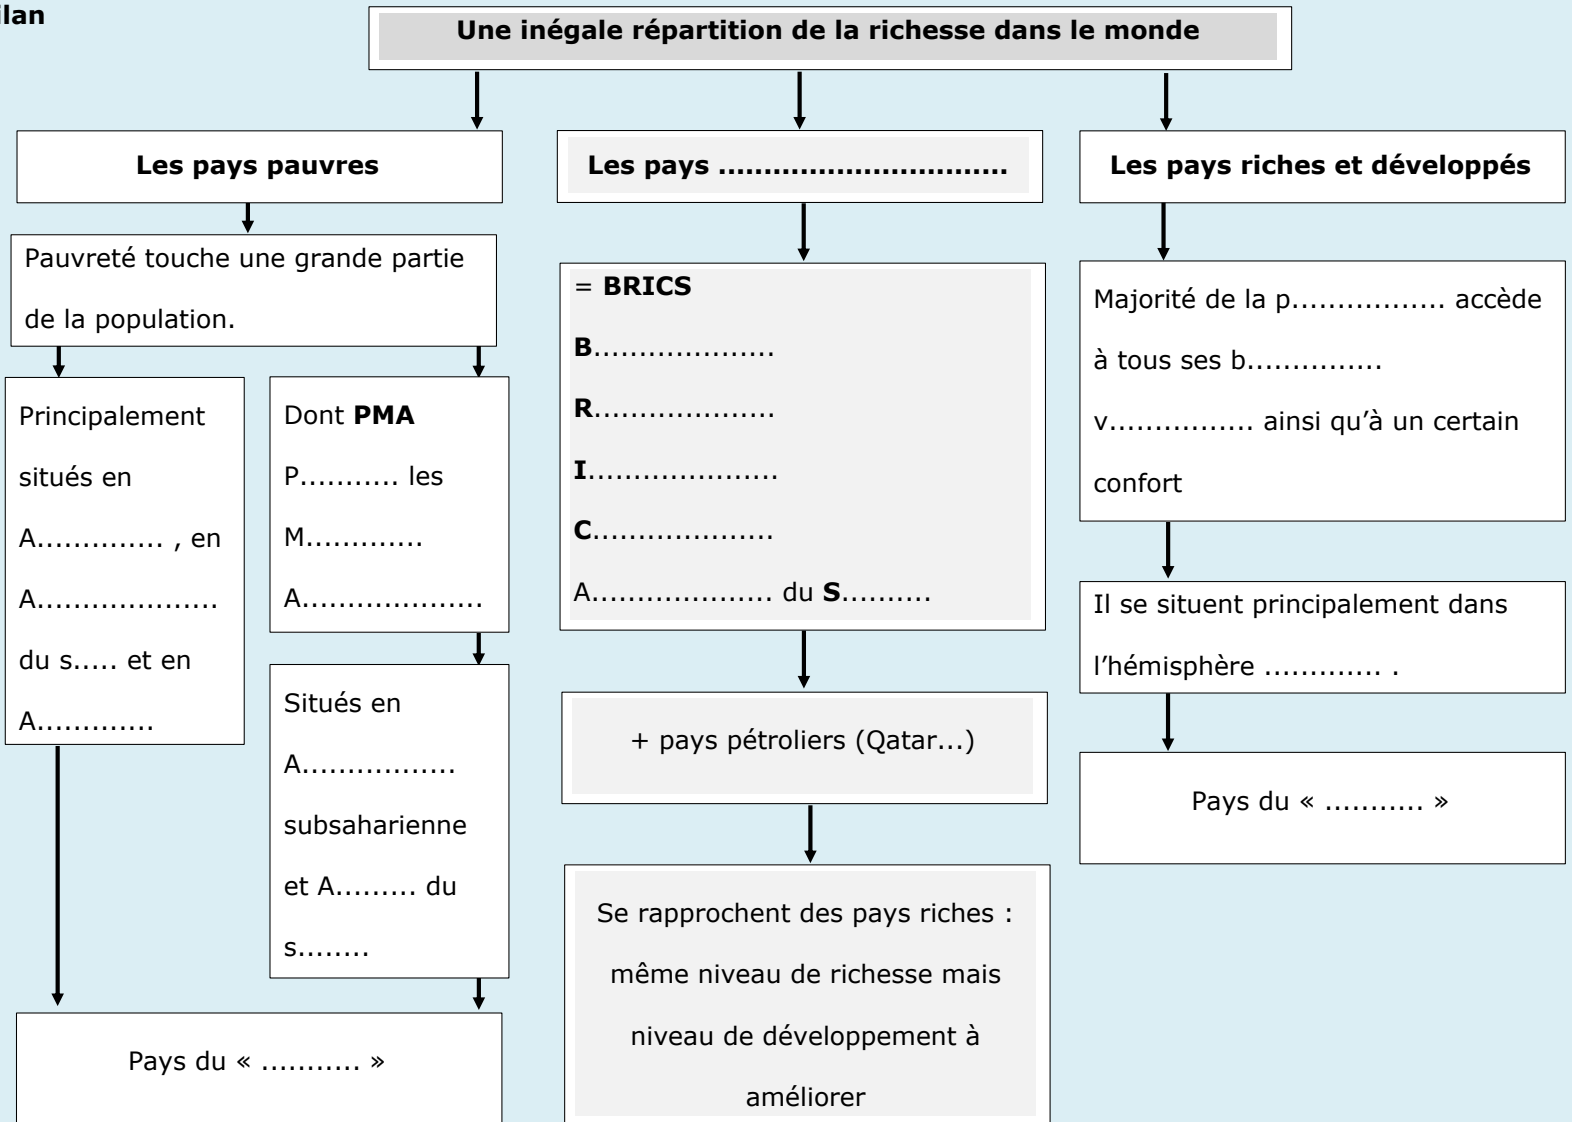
ilan

Une inégale répartition de la richesse dans le monde

Les pays pauvres

Pauvreté touche une grande partie de la population.

Principalement situés en A............. , en A.................. du s..... et en A............

Dont **PMA** P.......... les M............ A..................

Situés en A................ subsaharienne et A......... du s........

Pays du « .......... »

Les pays ..............................

= **BRICS**

**B**..................

**R**..................

**I**..................

**C**..................

A.................. du **S**.........

+ pays pétroliers (Qatar...)

Se rapprochent des pays riches : même niveau de richesse mais niveau de développement à améliorer

Les pays riches et développés

Majorité de la p................ accède à tous ses b.............. v............... ainsi qu'à un certain confort

Il se situent principalement dans l'hémisphère ............ .

Pays du « .......... »